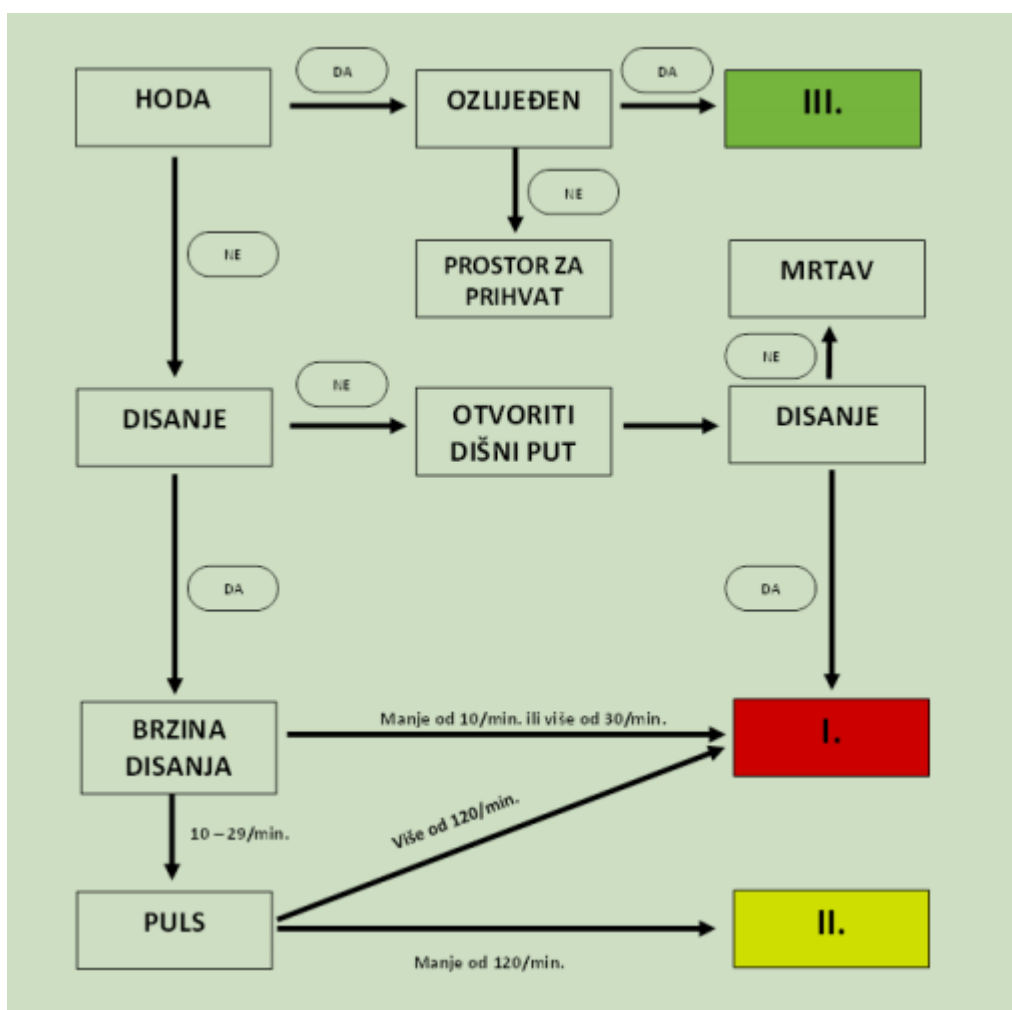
HODA

DA

OZLIJEĐEN

DA

III.

NE

NE

PROSTOR ZA PRIHVAT

MRTAV

NE

NE

DISANJE

OTVORITI DIŠNI PUT

DISANJE

DA

DA

BRZINA DISANJA

Manje od 10/min. ili više od 30/min.

I.

10 – 29/min.

Više od 120/min.

PULS

II.

Manje od 120/min.